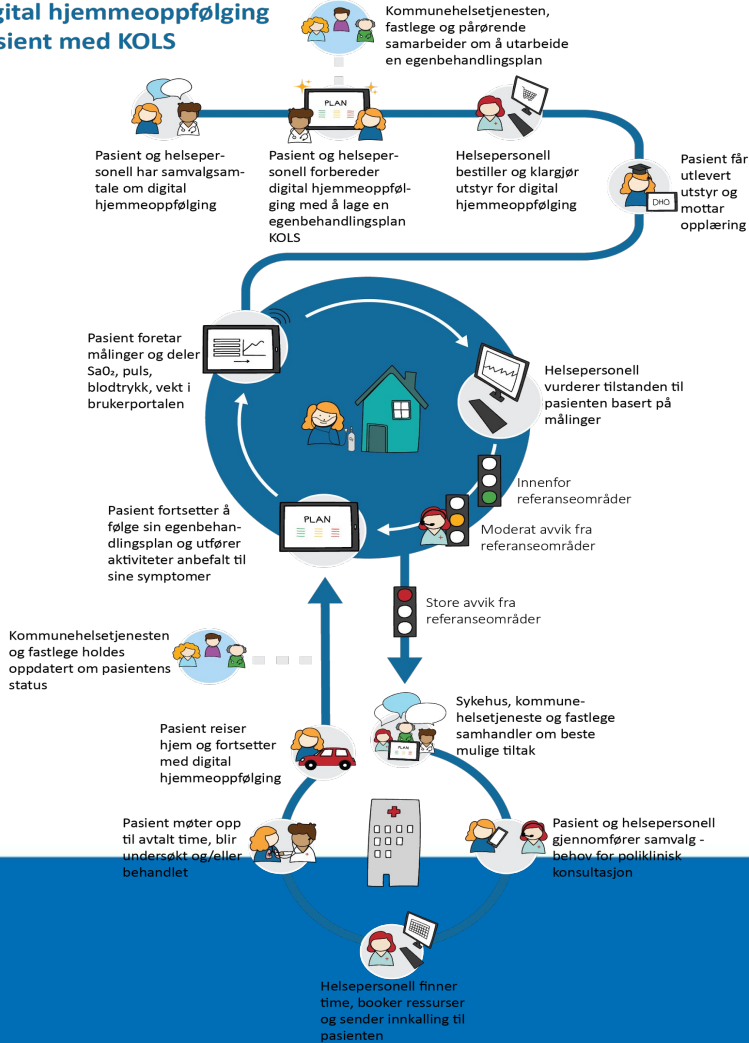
gital hjemmeoppfølging
sient med KOLS

Kommunehelsetjenesten, fastlege og pårørende samarbeider om å utarbeide en egenbehandlingsplan

PLAN

Pasient og helsepersonell har samvalgsamtale om digital hjemmeoppfølging

Pasient og helsepersonell forbereder digital hjemmeoppfølging med å lage en egenbehandlingsplan KOLS

Helsepersonell bestiller og klargjør utstyr for digital hjemmeoppfølging

Pasient får utlevert utstyr og mottar opplæring

DHO

Pasient foretar målinger og deler SaO₂, puls, blodtrykk, vekt i brukerportalen

Helsepersonell vurderer tilstanden til pasienten basert på målinger

Innenfor referanseområder

PLAN

Pasient fortsetter å følge sin egenbehandlingsplan og utfører aktiviteter anbefalt til sine symptomer

Moderat avvik fra referanseområder

Store avvik fra referanseområder

Kommunehelsetjenesten og fastlege holdes oppdatert om pasientens status

Sykehus, kommunehelsetjeneste og fastlege samhandler om beste mulige tiltak

PLAN

Pasient reiser hjem og fortsetter med digital hjemmeoppfølging

Pasient møter opp til avtalt time, blir undersøkt og/eller behandlet

Pasient og helsepersonell gjennomfører samvalg - behov for poliklinisk konsultasjon

Helsepersonell finner time, booker ressurser og sender innkalling til pasienten